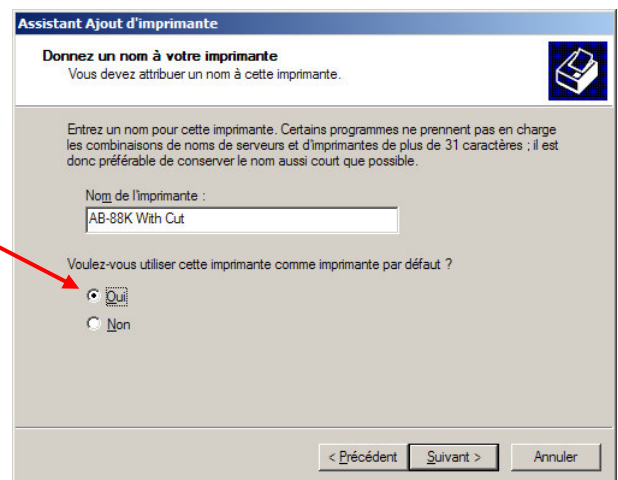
Assistant Ajout d'imprimante

Donnez un nom à votre imprimante
Vous devez attribuer un nom à cette imprimante.

Entrez un nom pour cette imprimante. Certains programmes ne prennent pas en charge les combinaisons de noms de serveurs et d'imprimantes de plus de 31 caractères ; il est donc préférable de conserver le nom aussi court que possible.

Nom de l'imprimante :

AB-88K With Cut

Voulez-vous utiliser cette imprimante comme imprimante par défaut ?

Oui

Non

< Précédent

Suivant >

Annuler